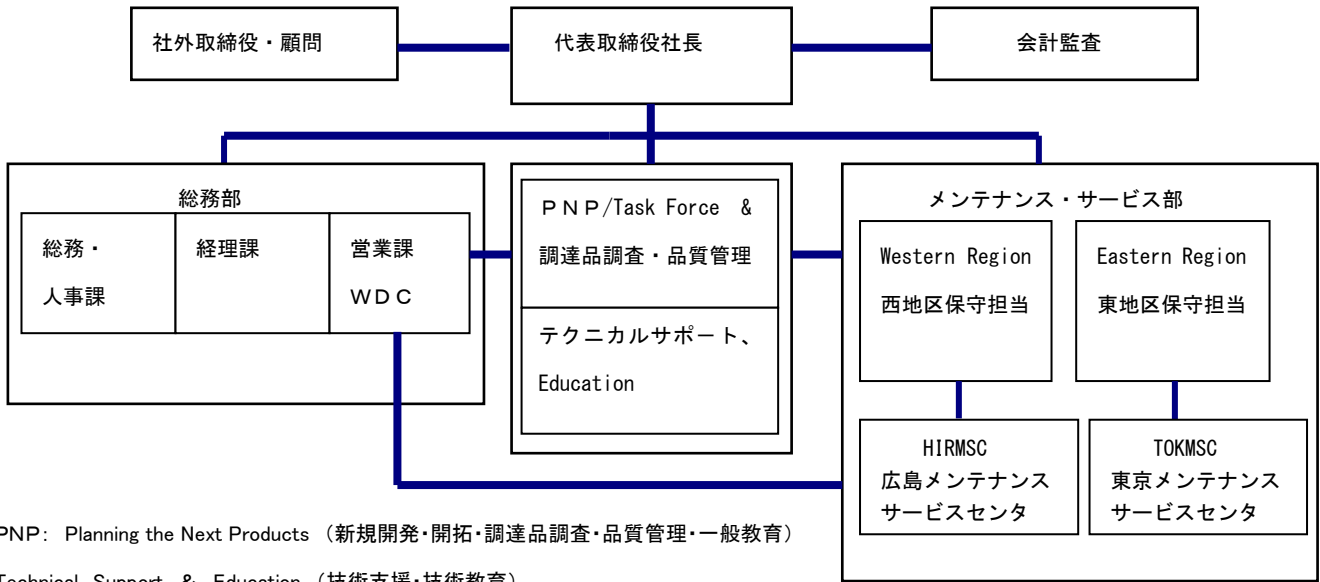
社外取締役・顧問

代表取締役社長

会計監査

総務部

総務・人事課

経理課

営業課
ＷＤＣ

ＰＮＰ/Task Force ＆
調達品調査・品質管理

テクニカルサポート、
Education

メンテナンス・サービス部

Western Region
西地区保守担当

Eastern Region
東地区保守担当

HIRMSC
広島メンテナンスサービスセンタ

TOKMSC
東京メンテナンスサービスセンタ

PNP: Planning the Next Products （新規開発・開拓・調達品調査・品質管理・一般教育）

Technical Support & Education （技術支援・技術教育）